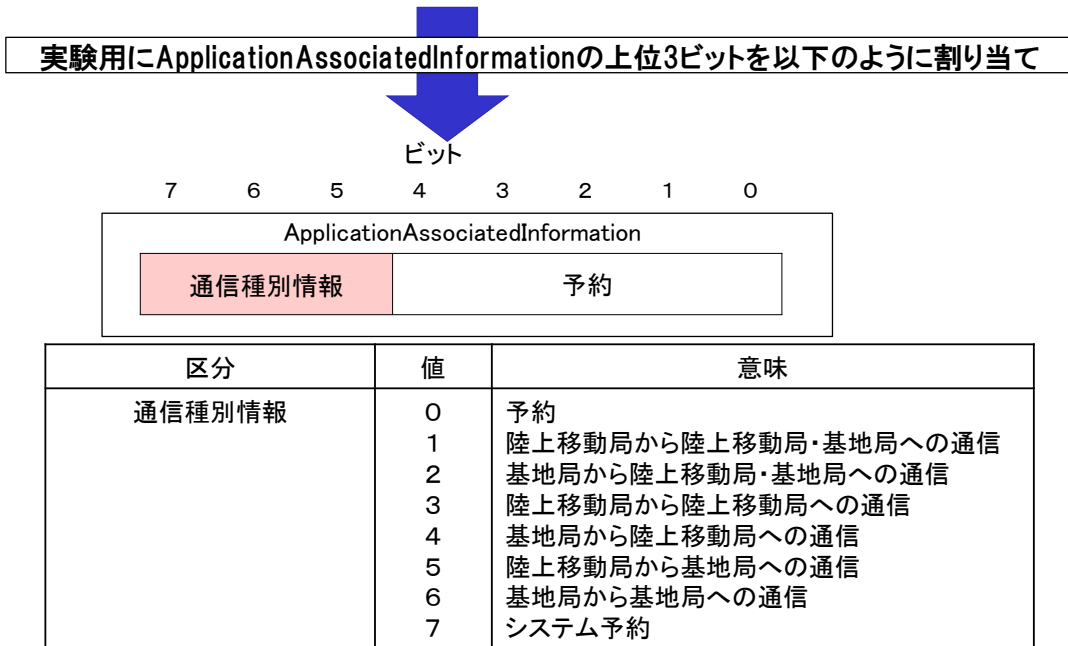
実験用にApplicationAssociatedInformationの上位3ビットを以下のように割り当て

ビット

7 6 5 4 3 2 1 0

ApplicationAssociatedInformation

通信種別情報

予約

| 区分 | 値 | 意味 |
|---|---|---|
| 通信種別情報 | 0<br>1<br>2<br>3<br>4<br>5<br>6<br>7 | 予約<br>陸上移動局から陸上移動局・基地局への通信<br>基地局から陸上移動局・基地局への通信<br>陸上移動局から陸上移動局への通信<br>基地局から陸上移動局への通信<br>陸上移動局から基地局への通信<br>基地局から基地局への通信<br>システム予約 |